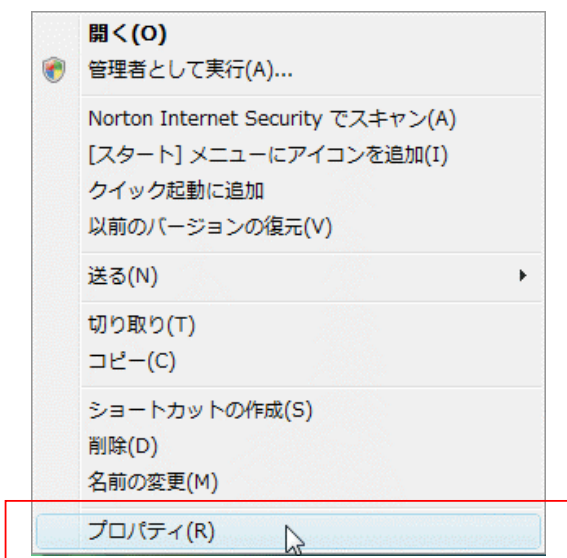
開く(O)
管理者として実行(A)...
Norton Internet Security でスキャン(A)
[スタート] メニューにアイコンを追加(I)
クイック起動に追加
以前のバージョンの復元(V)
送る(N)
切り取り(T)
コピー(C)
ショートカットの作成(S)
削除(D)
名前の変更(M)
プロパティ(R)